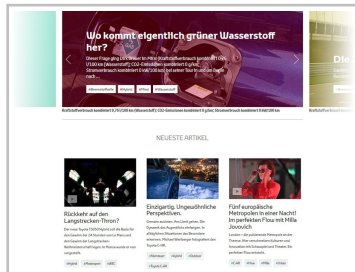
Wo kommt eigentlich grüner Wasserstoff her?

Unser Flagschiff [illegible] Wasserstoff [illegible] kombiniert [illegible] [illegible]

#Wasserstoff #Hybrid #Mirai #Wasserstoff

Kraftstoffverbrauch kombiniert 0,79-0,89 kg/100 km (Wasserstoff); CO2-Emissionen kombiniert 0 g/km; Stromverbrauch kombiniert 0 kWh/100 km

Die

NEUESTE ARTIKEL

Rückkehr auf den Langstrecken-Thron?

Der neue Toyota C-HR Hybrid soll die Basis für den Gewinn der 24 Stunden von Le Mans und den Gewinn der Langstrecken-Weltmeisterschaft legen. Im Renneinsatz ist man ungeschlagen.

#Hybrid #Rennsport #WEC

Einzigartig. Ungewöhnliche Perspektiven.

Einmal anders. Aus zwei Sichtweisen. Die Dynamik des Augenblicks einfangen. In alltäglichen Situationen das Besondere erkennen. Michael Werlberger fotografiert den Toyota C-HR.

#Fotografie #Hybrid #Kunst #Toyota C-HR

Fünf europäische Metropolen in einer Nacht! Im perfekten Flow mit Milla Jovovich

London – die pulsierende Metropole an der Themse: Wer verschiedene Kulturen und Innovation mit Schauspiel und Theater. Ein perfekter Flow erwartet.

#C-HR #Flow #Milla #Video